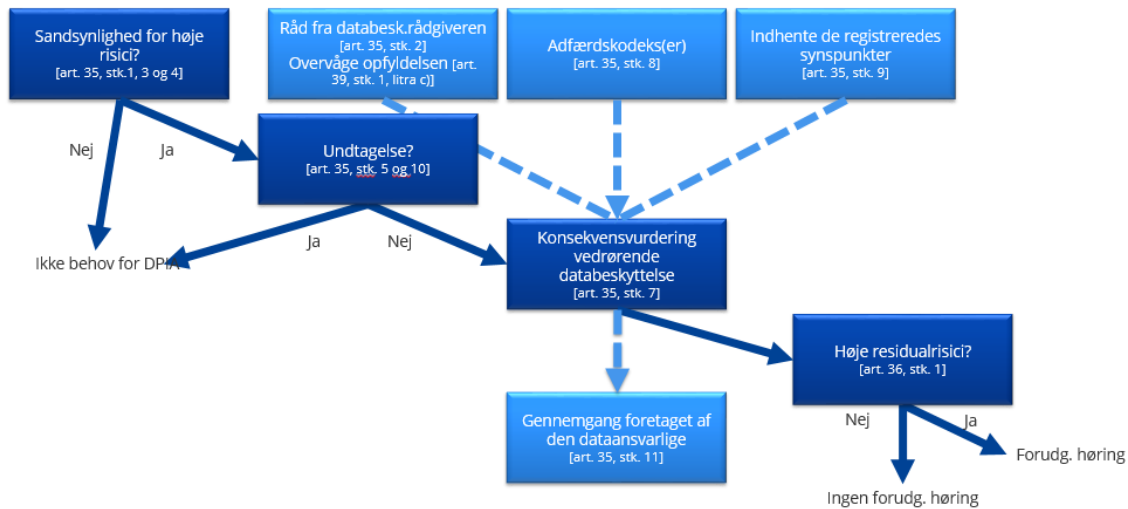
Sandsynlighed for høje risici?
[art. 35, stk.1, 3 og 4]

Råd fra databesk.rådgiveren
[art. 35, stk. 2]
Overvåge opfyldelsen [art. 39, stk. 1, litra c)]

Adfærdskodeks(er)
[art. 35, stk. 8]

Indhente de registreredes synspunkter
[art. 35, stk. 9]

Nej

Ja

Undtagelse?
[art. 35, stk. 5 og 10]

Ja

Nej

Ikke behov for DPIA

Konsekvensvurdering vedrørende databeskyttelse
[art. 35, stk. 7]

Høje residualrisici?
[art. 36, stk. 1]

Gennemgang foretaget af den dataansvarlige
[art. 35, stk. 11]

Nej

Ja

Forudg. høring

Ingen forudg. høring